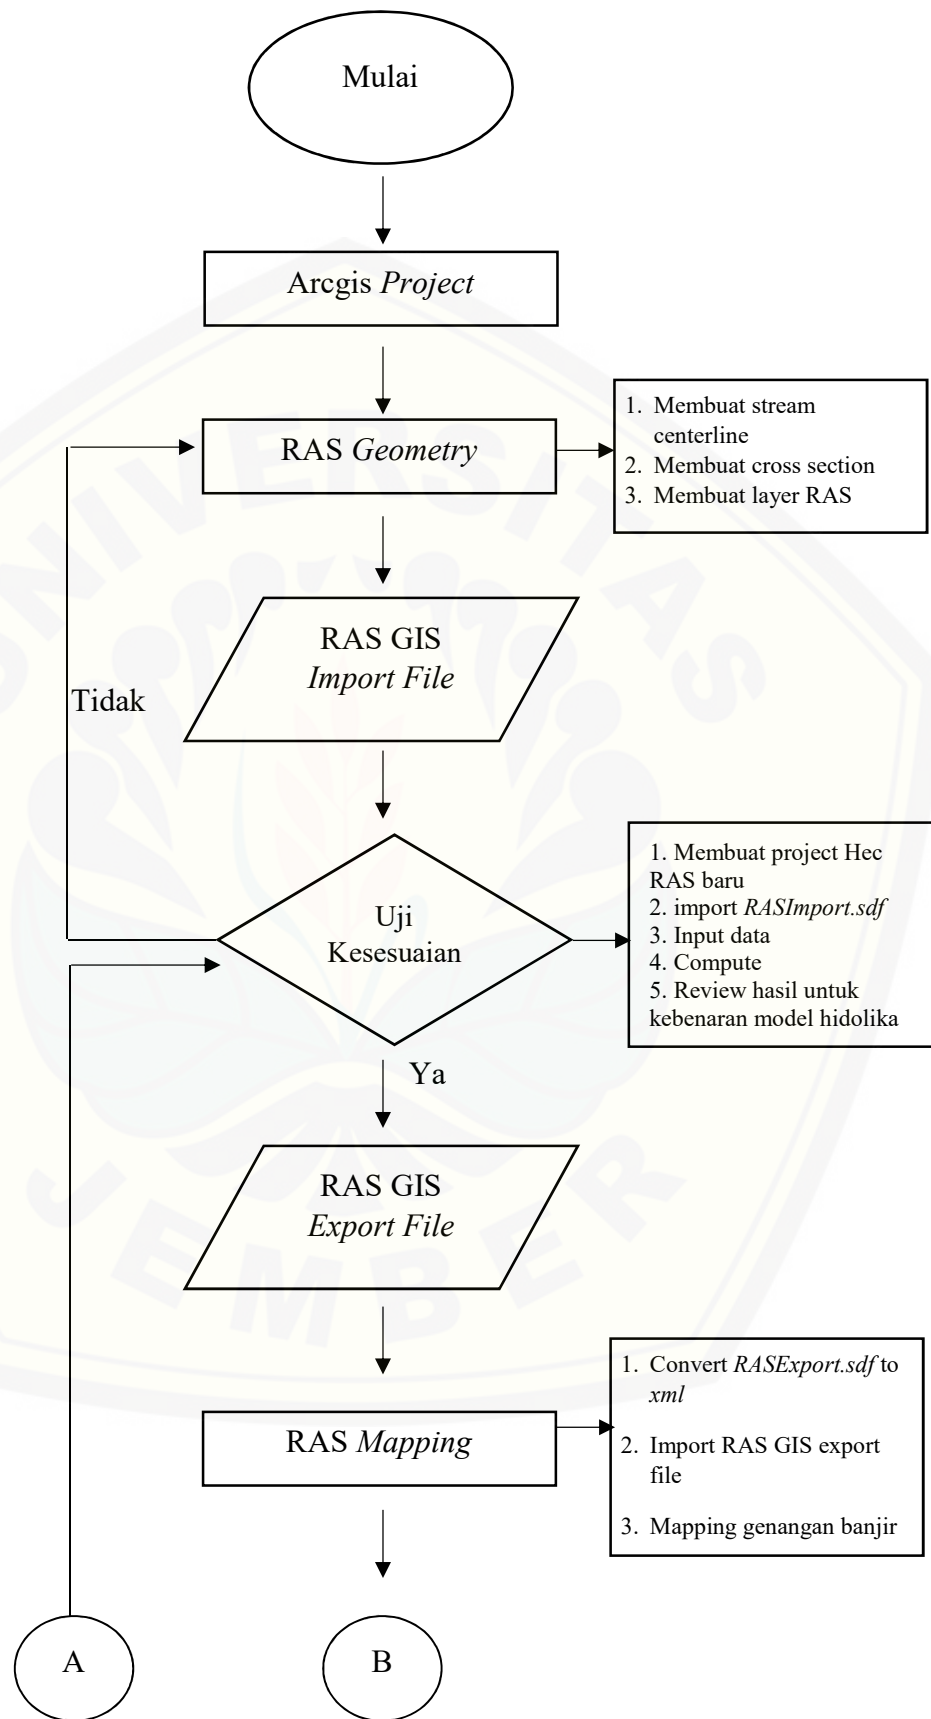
Mulai

Arcgis *Project*

RAS *Geometry*

1. Membuat stream centerline
2. Membuat cross section
3. Membuat layer RAS

RAS GIS
*Import File*

Tidak

Uji
Kesesuaian

1. Membuat project Hec RAS baru
2. import *RASImport.sdf*
3. Input data
4. Compute
5. Review hasil untuk kebenaran model hidolika

Ya

RAS GIS
*Export File*

RAS *Mapping*

1. Convert *RASExport.sdf* to *xml*
2. Import RAS GIS export file
3. Mapping genangan banjir

A

B